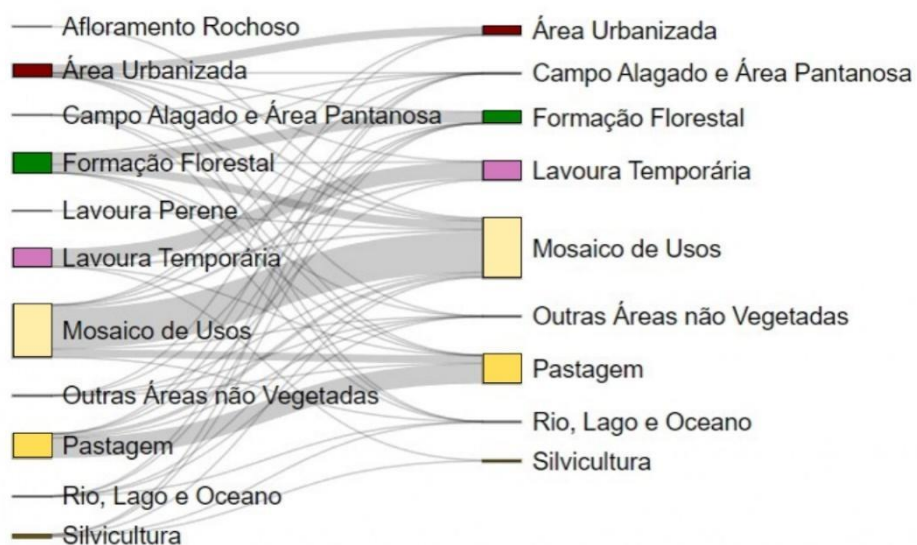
Afloramento Rochoso
Área Urbanizada
Campo Alagado e Área Pantanosa
Formação Florestal
Lavoura Perene
Lavoura Temporária
Mosaico de Usos
Outras Áreas não Vegetadas
Pastagem
Rio, Lago e Oceano
Silvicultura

Área Urbanizada
Campo Alagado e Área Pantanosa
Formação Florestal
Lavoura Temporária
Mosaico de Usos
Outras Áreas não Vegetadas
Pastagem
Rio, Lago e Oceano
Silvicultura